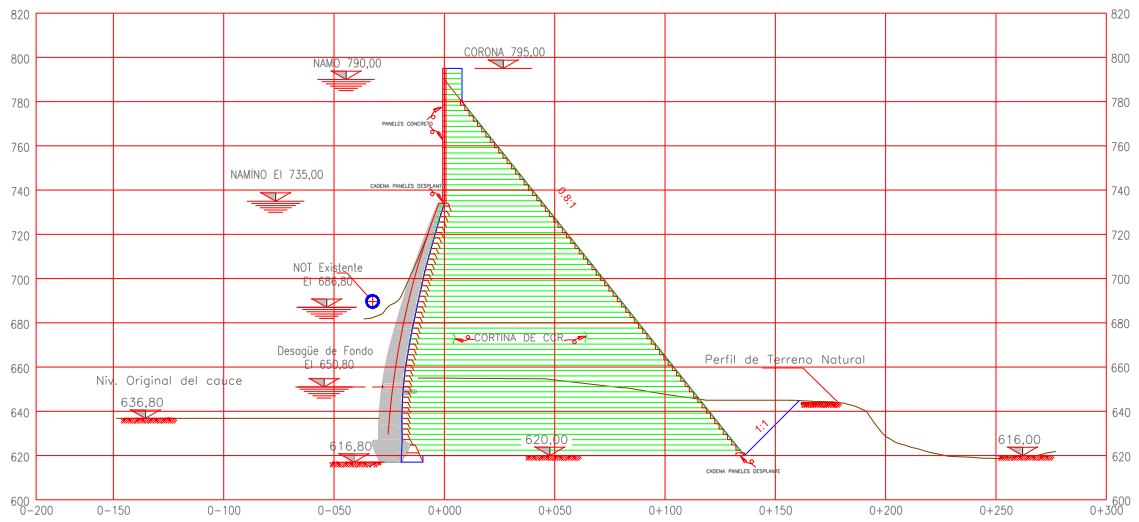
820
800
780
760
740
720
700
680
660
640
620
600

820
800
780
760
740
720
700
680
660
640
620
600

NAMO 790,00
CORONA 795,00
PANELES CONCRETO
NAMINO El 735,00
CADENA PANELES DESPLANTE
0.8:1
NOT Existente
El 686,80
CORTINA DE CCR
Desagüe de Fondo
El 650,80
Perfil de Terreno Natural
Niv. Original del cauce
636,80
1:1
616,80
620,00
CADENA PANELES DESPLANTE
616,00

0-200
0-150
0-100
0-050
0+000
0+050
0+100
0+150
0+200
0+250
0+300